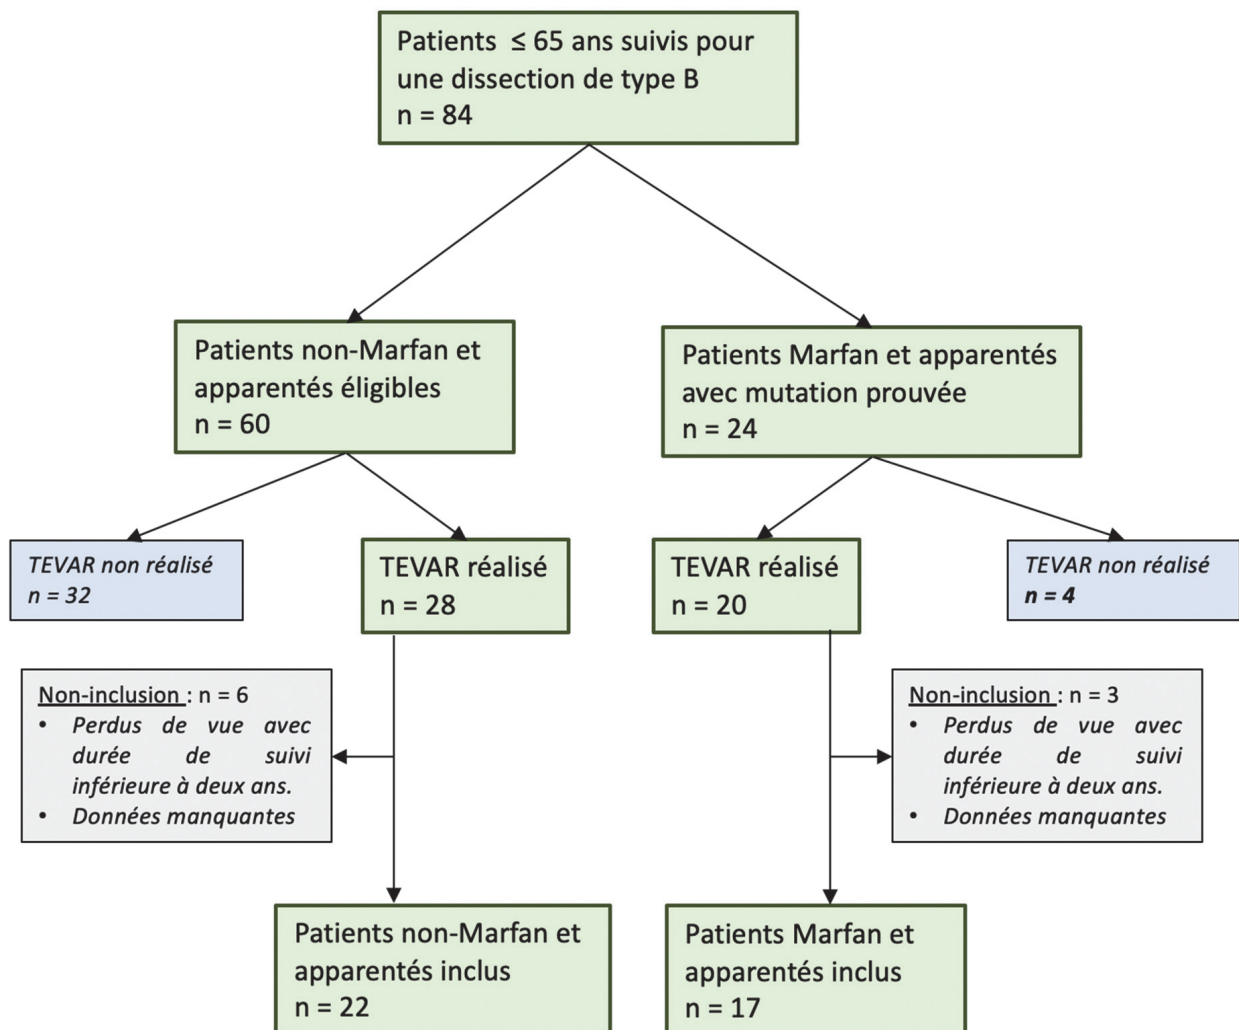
Patients $\leq$ 65 ans suivis pour une dissection de type B
n = 84

Patients non-Marfan et apparentés éligibles
n = 60

Patients Marfan et apparentés avec mutation prouvée
n = 24

TEVAR non réalisé
n = 32

TEVAR réalisé
n = 28

TEVAR réalisé
n = 20

TEVAR non réalisé
n = 4

Non-inclusion : n = 6
• Perdus de vue avec durée de suivi inférieure à deux ans.
• Données manquantes

Non-inclusion : n = 3
• Perdus de vue avec durée de suivi inférieure à deux ans.
• Données manquantes

Patients non-Marfan et apparentés inclus
n = 22

Patients Marfan et apparentés inclus
n = 17